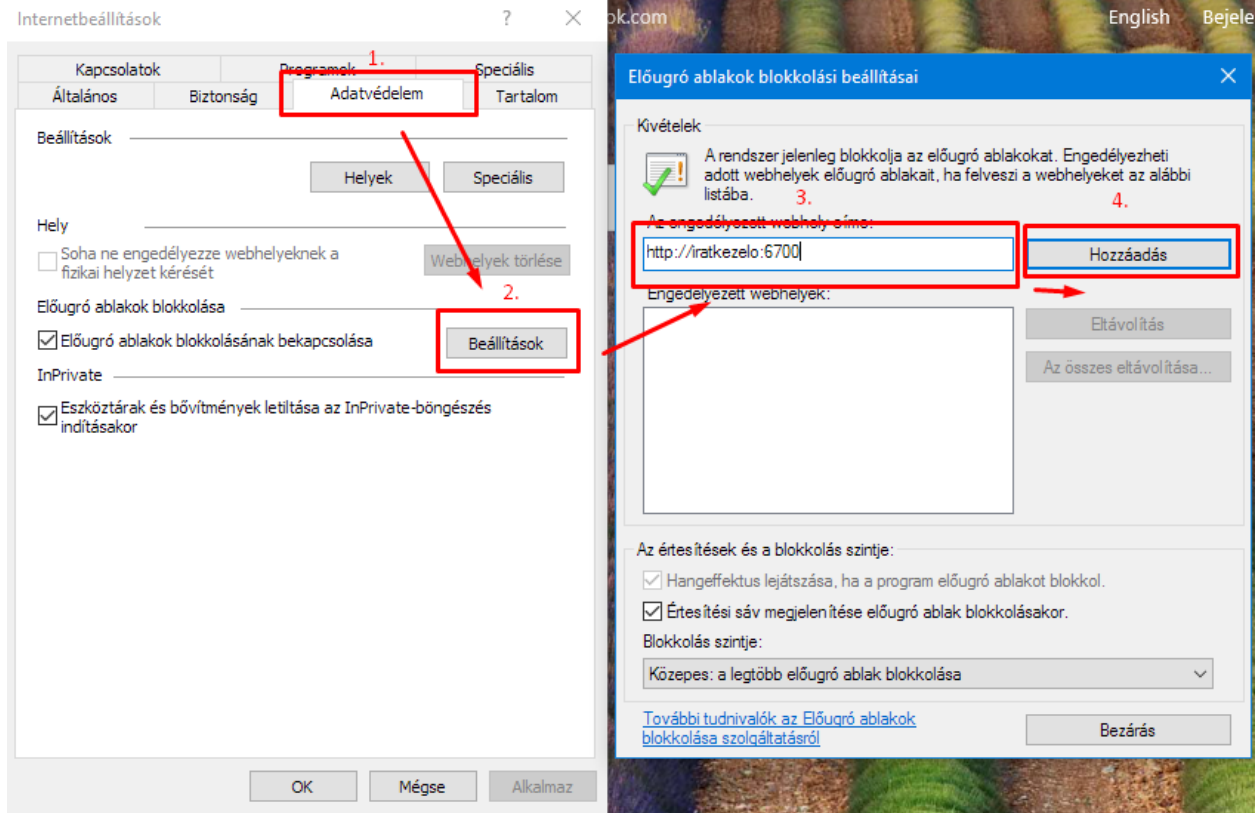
Internetbeállítások ? ✕

ok.com English Bejele

Kapcsolatok Programok 1. Speciális
Általános Biztonság Adatvédelem Tartalom

Beállítások

Helyek Speciális

Hely

Soha ne engedélyezze webhelyeknek a fizikai helyzet kérését

Webhelyek törlése

Előugró ablakok blokkolása

2.

Előugró ablakok blokkolásának bekapcsolása

Beállítások

InPrivate

Eszköztárak és bővítmények letiltása az InPrivate-böngészés indításakor

OK Mégse Alkalmaz

Előugró ablakok blokkolási beállításai ✕

Kivételek

A rendszer jelenleg blokkolja az előugró ablakokat. Engedélyezheti adott webhelyek előugró ablakait, ha felveszi a webhelyeket az alábbi listába.

3. 4.

Az engedélyezett webhely címe:

http://iratkezelo:6700

Hozzáadás

Engedélyezett webhelyek:

Eltávolítás

Az összes eltávolítása...

Az értesítések és a blokkolás szintje:

Hangeffektus lejátszása, ha a program előugró ablakot blokkol.

Értesítési sáv megjelenítése előugró ablak blokkolásakor.

Blokkolás szintje:

Közepes: a legtöbb előugró ablak blokkolása

További tudnivalók az Előugró ablakok blokkolása szolgáltatásról

Bezárás